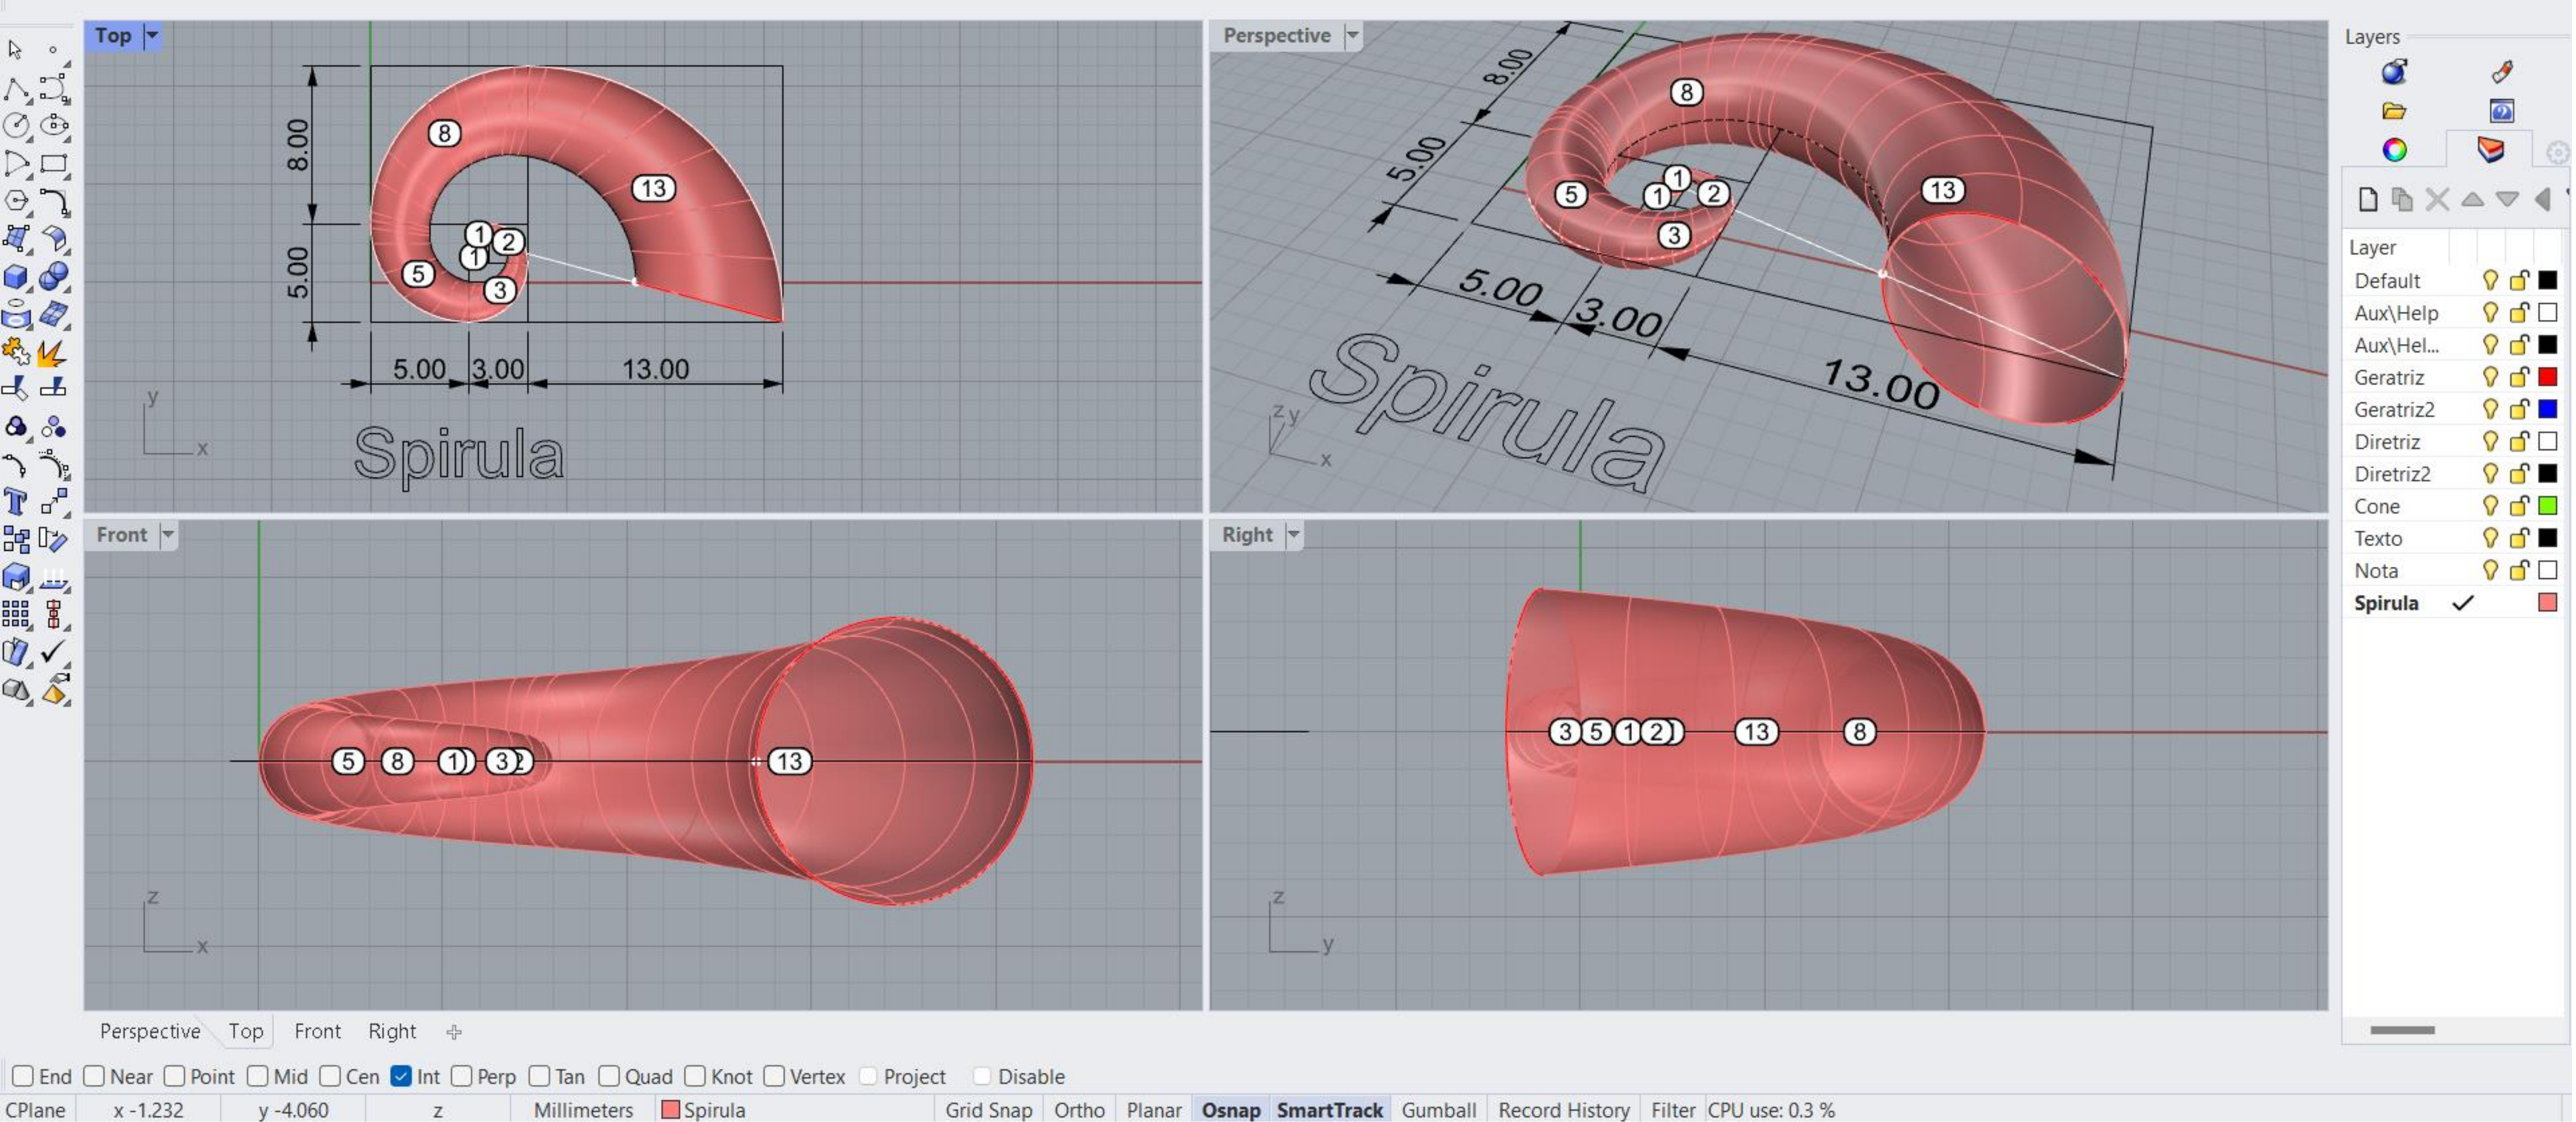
Top

8.00
5.00
8
13
1
2
1
5
3
5.00 3.00 13.00
y
x
Spirula

Perspective

8.00
5.00
8
5
1
1
2
3
13
5.00 3.00
13.00
Spirula
z y
x

Front

5 8 1 3 2 13
z
x

Right

3 5 1 2 13 8
z
y

Layers
Layer
Default
Aux\Help
Aux\Hel...
Geratriz
Geratriz2
Diretriz
Diretriz2
Cone
Texto
Nota
Spirula ✓

Perspective Top Front Right

End Near Point Mid Cen Int Perp Tan Quad Knot Vertex Project Disable

CPlane x -1.232 y -4.060 z Millimeters Spirula Grid Snap Ortho Planar Osnap SmartTrack Gumball Record History Filter CPU use: 0.3 %